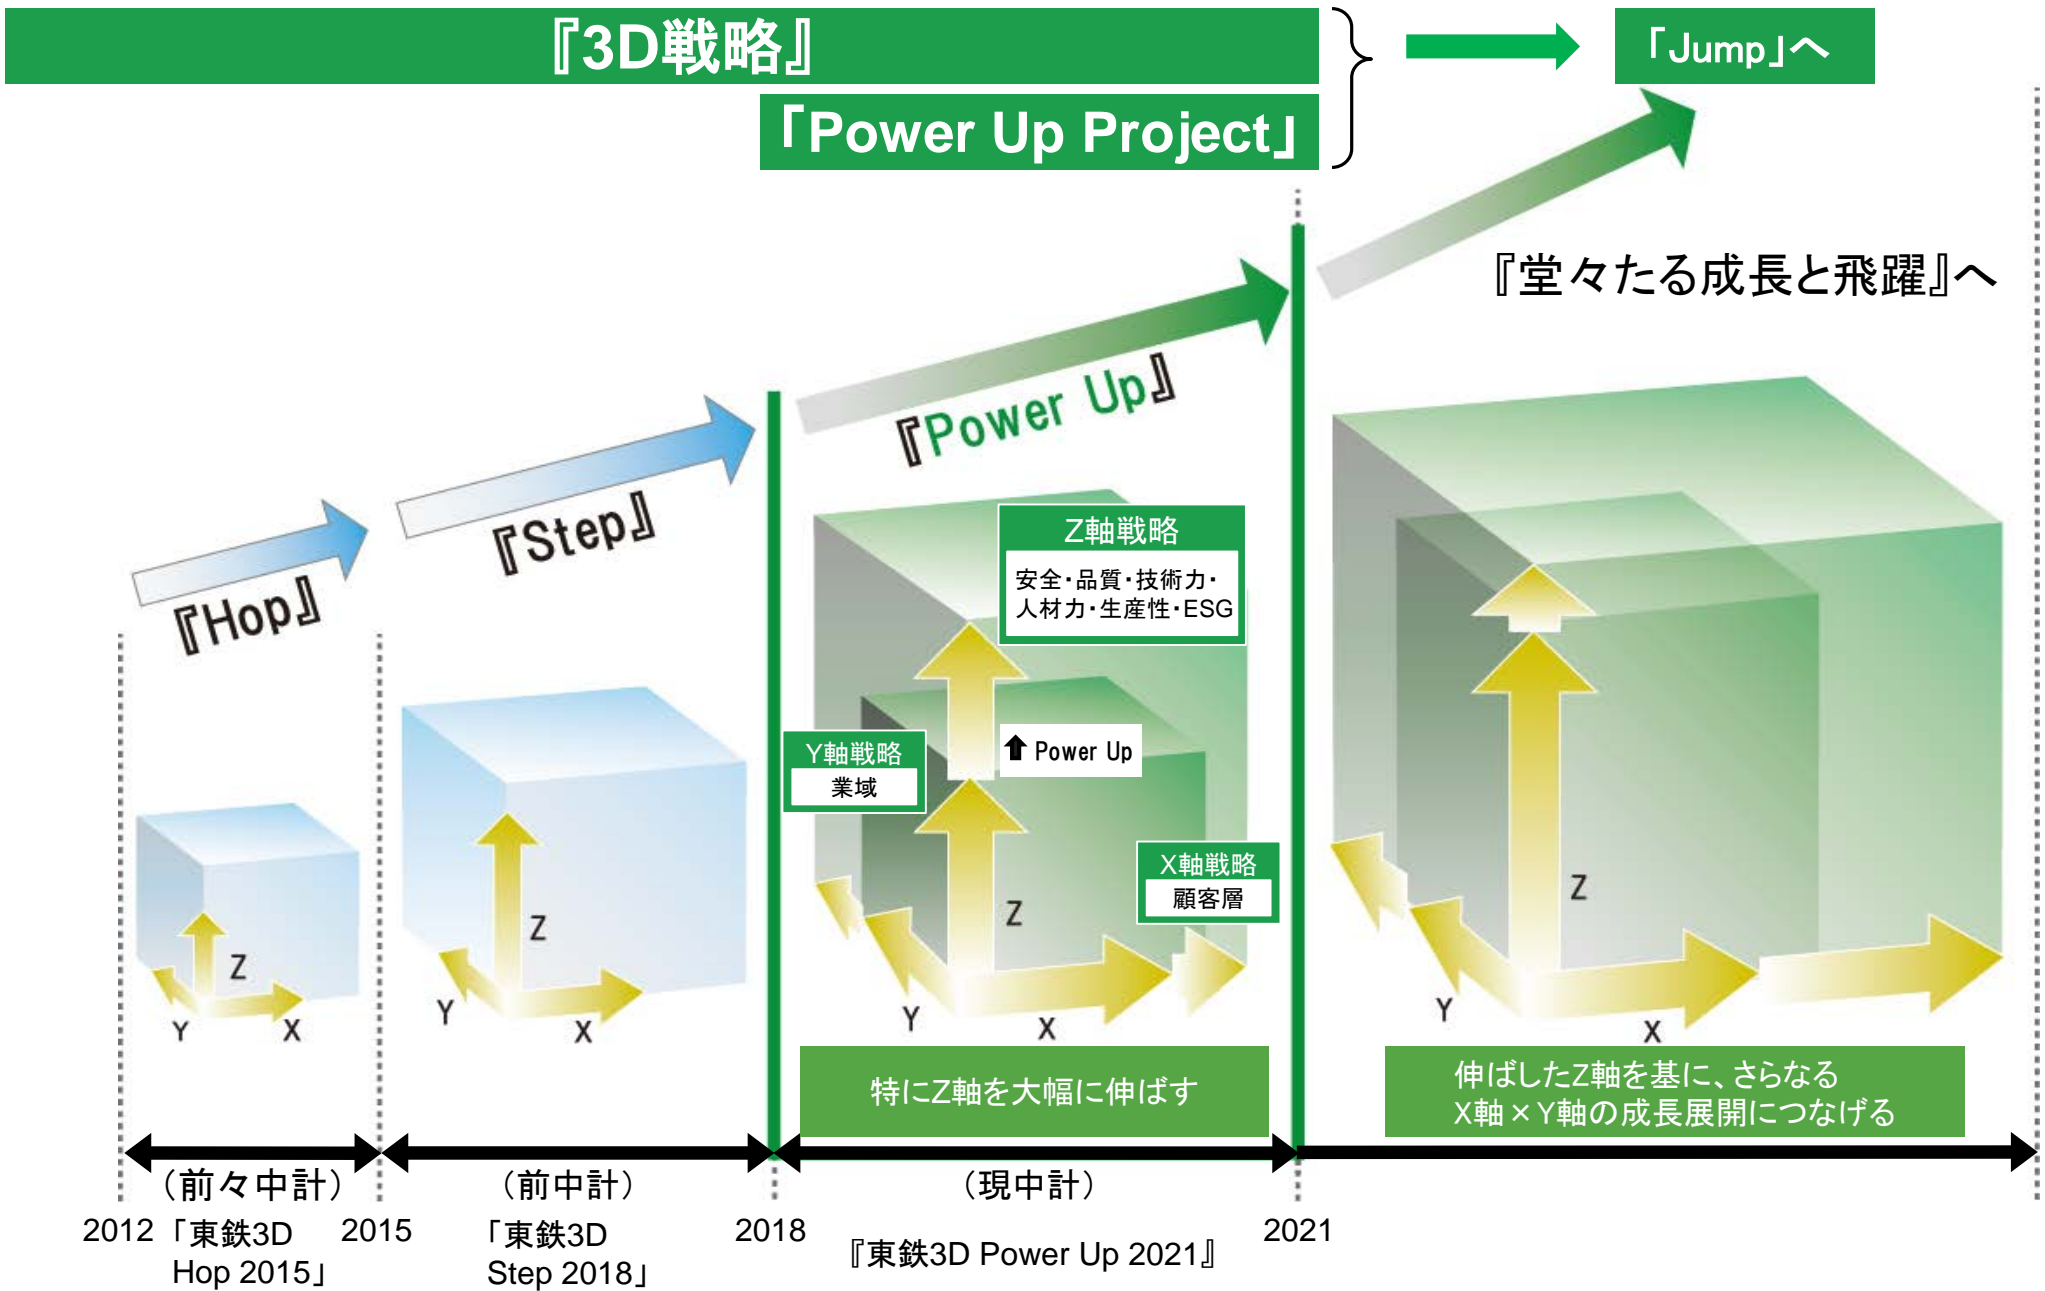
『3D戦略』

「Power Up Project」

「Jump」へ

『堂々たる成長と飛躍』へ

『Hop』

『Step』

『Power Up』

Z

Y

X

Z

Y

X

Z軸戦略

安全・品質・技術力・人材力・生産性・ESG

Y軸戦略

業域

Power Up

X軸戦略

顧客層

Z

Y

X

Z

Y

X

特にZ軸を大幅に伸ばす

伸ばしたZ軸を基に、さらなるX軸×Y軸の成長展開につなげる

（前々中計）

（前中計）

（現中計）

2012

「東鉄3D Hop 2015」

2015

「東鉄3D Step 2018」

2018

『東鉄3D Power Up 2021』

2021